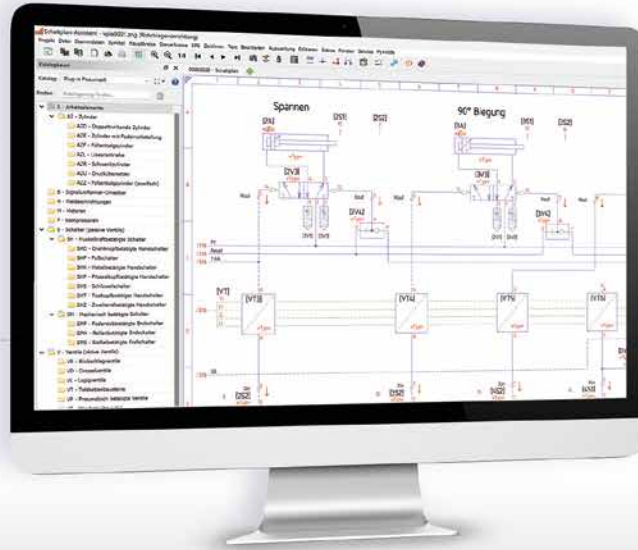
Schaltplan-Assistent - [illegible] (Bohrvorrichtung)

Projekt Datei Bearbeiten Ansicht Hauptfenster Darstellung SPS Symbole Text Beschriften Auswertung Einfügen Extras Fenster Service Hilfe

Katalogbaum

Katalog: Plug-in Pneumatik

Suchen

A - Arbeitselemente
AZ - Zylinder
AZD - Doppeltwirkende Zylinder
AZE - Zylinder mit Federrückstellung
AZF - Faltenbalgzylinder
AZL - Linearantriebe
AZK - Schwenkzylinder
AZU - Druckübersetzer
AZU - Faltenbalgzylinder (zweifach)
B - Signalumformer-Umsetzer
H - Heizeinrichtungen
M - Motoren
P - Kompressoren
S - Schalter (passive Ventile)
SH - Muskelkraftbetätigte Schalter
SHD - Drehknopfbetätigte Handschalter
SHF - Fußschalter
SHH - Hebelbetätigte Handschalter
SHP - Pilzdruckknopfbetätigte Handschalter
SHS - Schlüsselschalter
SHT - Tastknopfbetätigte Handschalter
SHZ - Zweihandbetätigte Handschalter
SM - Mechanisch betätigte Schalter
SMF - Federrollbetätigte Endschalter
SMR - Rollenbetätigte Endschalter
SMS - Stößelbetätigte Endschalter
V - Ventile (aktive Ventile)
VA - Absperrventile
VD - Drosselventile
VL - Logikventile
VP - Pneumatisch betätigte Ventile
VT - Taktstufenventile

Spannen

90° Biegung

[2A] [2S1] [2S2] [1A] [1S1] [1S2] [2V3] [1V3] [2V2] [1V4] [VT] [VT3] [VT4] [VT5] [VT6] [2S2] [2S2]